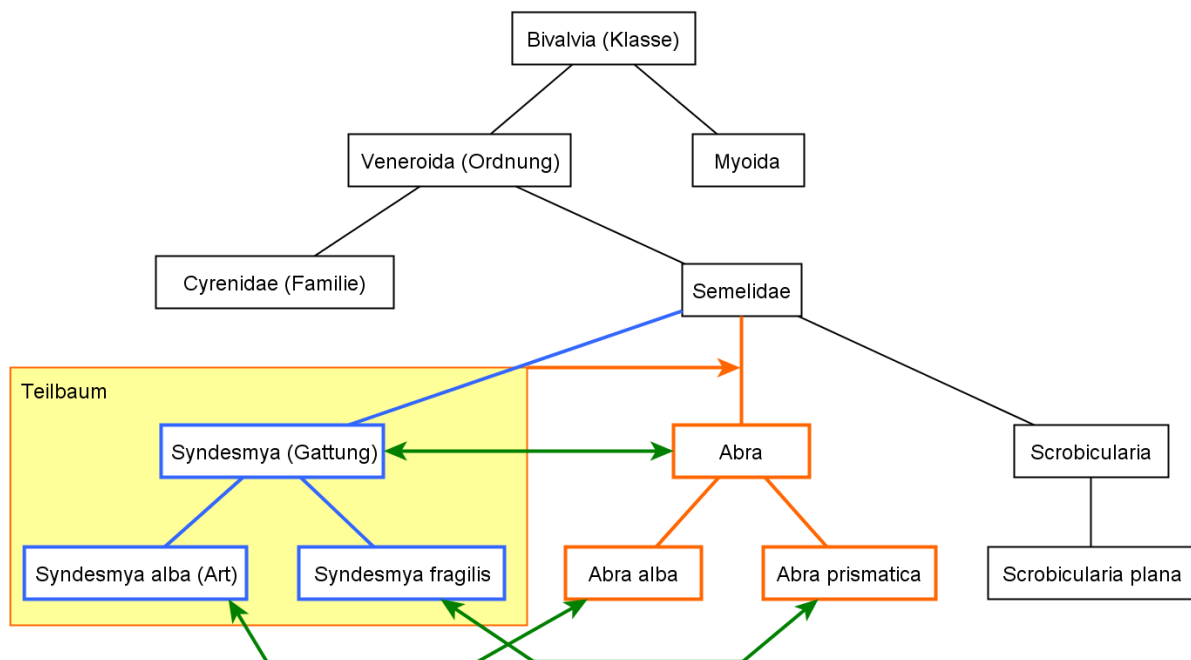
Bivalvia (Klasse)

Veneroida (Ordnung)

Myoida

Cyrenidae (Familie)

Semelidae

Teilbaum

Syndesmya (Gattung)

Abra

Scrobicularia

Syndesmya alba (Art)

Syndesmya fragilis

Abra alba

Abra prismatica

Scrobicularia plana